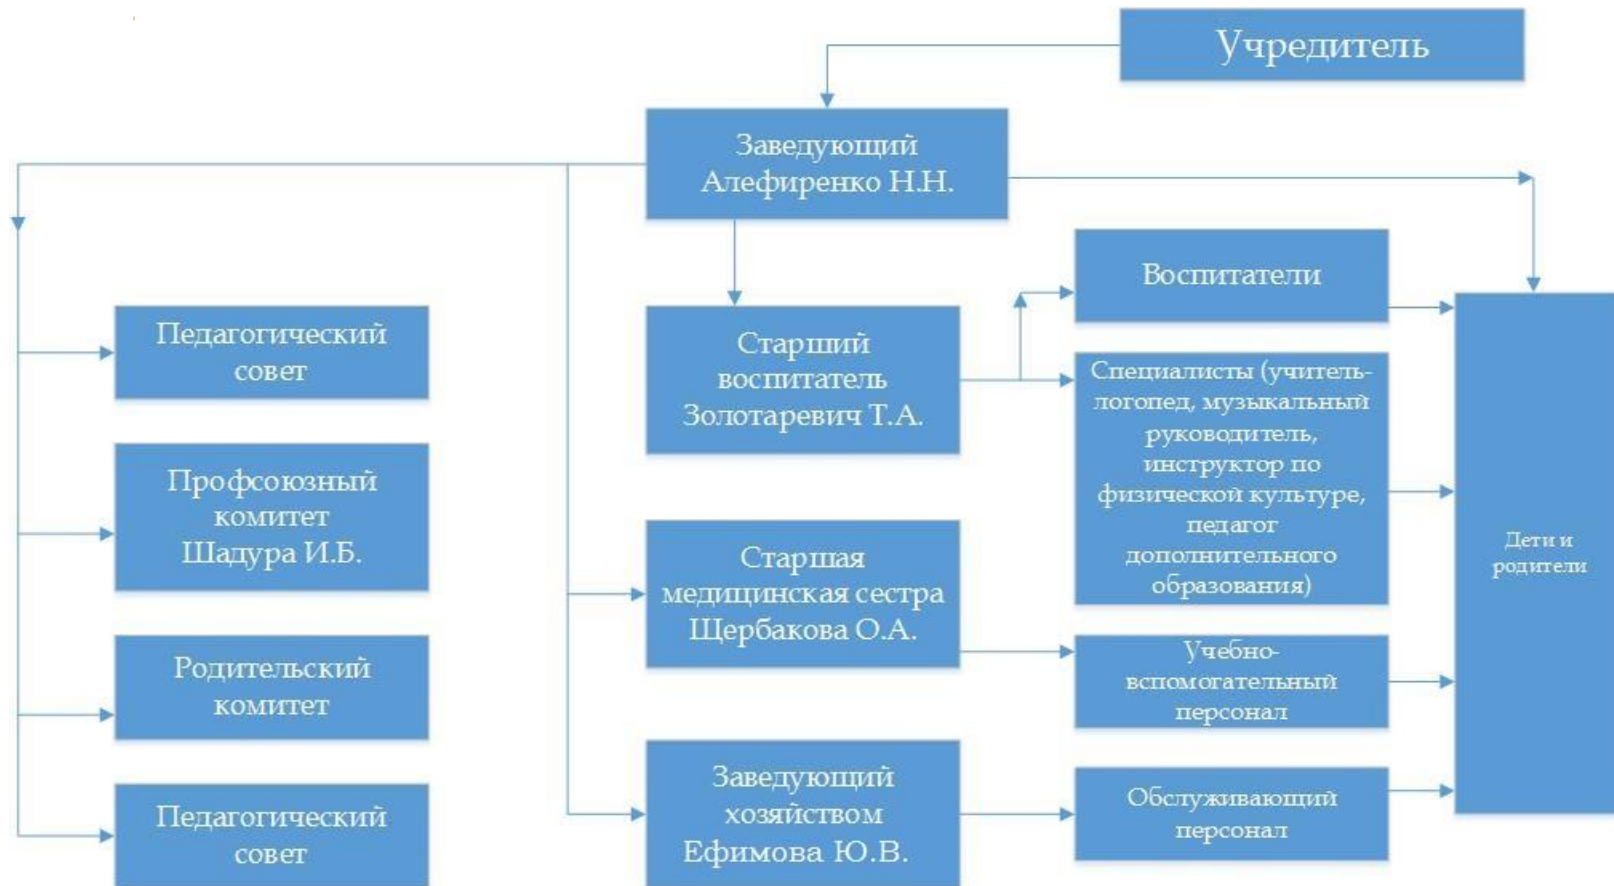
Учредитель

Заведующий Алефиренко Н.Н.

Воспитатели

Педагогический совет

Старший воспитатель Золотаревич Т.А.

Специалисты (учитель-логопед, музыкальный руководитель, инструктор по физической культуре, педагог дополнительного образования)

Профсоюзный комитет Шадура И.Б.

Старшая медицинская сестра Щербакова О.А.

Дети и родители

Учебно-вспомогательный персонал

Родительский комитет

Заведующий хозяйством Ефимова Ю.В.

Обслуживающий персонал

Педагогический совет